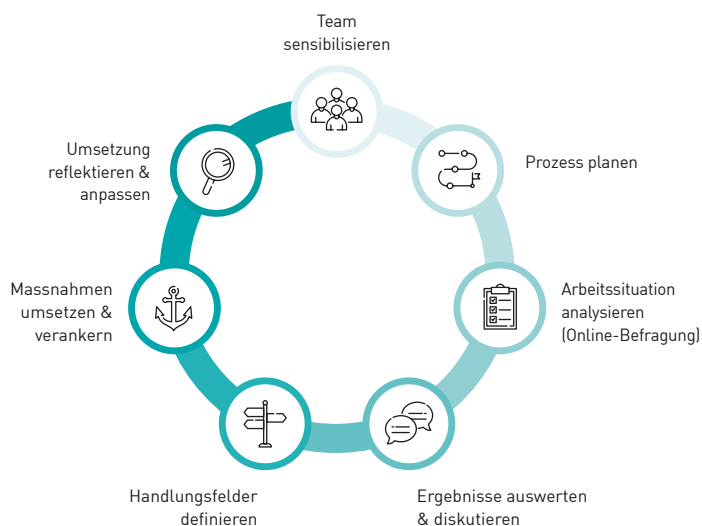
Team sensibilisieren

Prozess planen

Arbeitssituation analysieren (Online-Befragung)

Ergebnisse auswerten & diskutieren

Handlungsfelder definieren

Massnahmen umsetzen & verankern

Umsetzung reflektieren & anpassen